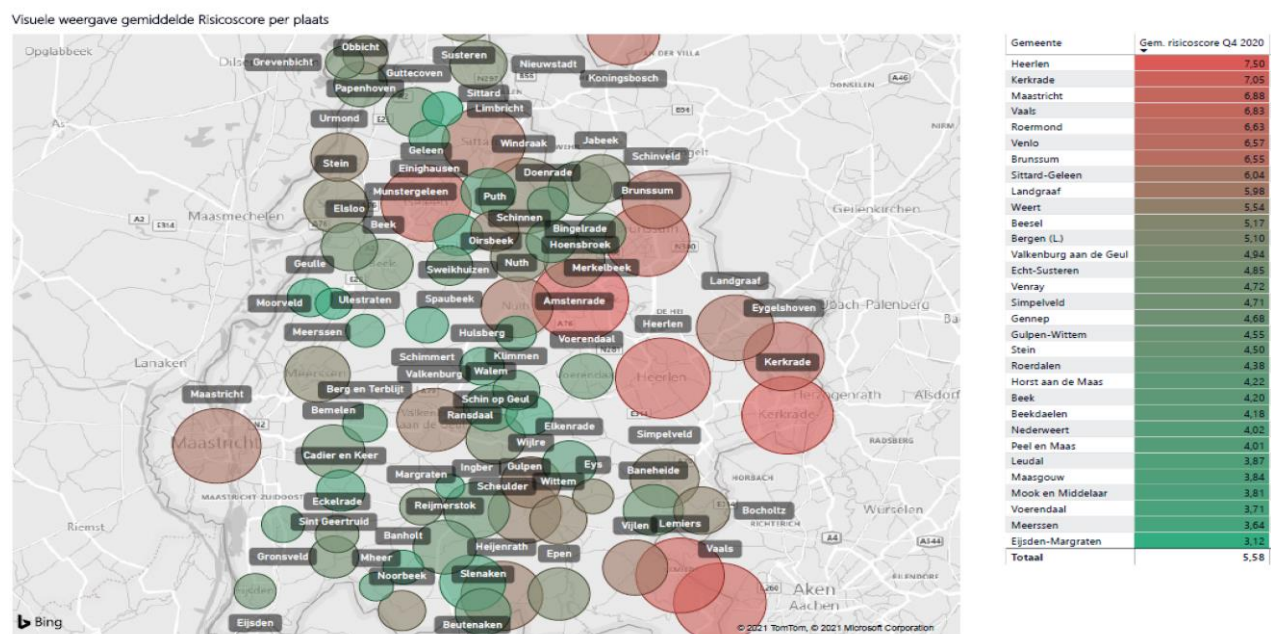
Visuele weergave gemiddelde Risicoscore per plaats

Opglabbeek
Dilsen
Grevenbicht
Obbicht
Susteren
Nieuwstadt
Koningsbosch
Guttecoven
Papenhoven
Sittard
Limbricht
Urmond
As
Geleen
Windraak
Jabeek
Schinveld
Stein
Einighausen
Doenrade
Munstergeleen
Puth
Brunssum
Maasmechelen
Elsloo
Schinnen
Bingelrade
Geilenkirchen
Beek
Oirsbeek
Hoensbroek
Geulle
Sweikhuizen
Nuth
Merkelbeek
Landgraaf
Moorveld
Ulestraten
Spaubeek
Amstenrade
Eygelshoven
Übach-Palenberg
Meerssen
Hulsberg
Heerlen
Voerendaal
Lanaken
Schimmert
Klimmen
Kerkrade
Maastricht
Berg en Terblijt
Valkenburg
Walem
Schin op Geul
Herzogenrath
Alsdorf
Bemelen
Ransdaal
Elkenrade
Simpelveld
Cadier en Keer
Wijlre
Margraten
Ingber
Gulpen
Eys
Baneheide
Scheulder
Wittem
Eckelrade
Reijmerstok
Bocholtz
Riemst
Sint Geertruid
Vijlen
Lemiers
Würselen
Banholt
Gronsveld
Mheer
Heijenrath
Epen
Vaals
Noorbeek
Slenaken
Aken
Aachen
Eijsden
Beutenaken
Bing
© 2021 TomTom, © 2021 Microsoft Corporation

| Gemeente | Gem. risicoscore Q4 2020 |
|---|---|
| Heerlen | 7,50 |
| Kerkrade | 7,05 |
| Maastricht | 6,88 |
| Vaals | 6,83 |
| Roermond | 6,63 |
| Venlo | 6,57 |
| Brunssum | 6,55 |
| Sittard-Geleen | 6,04 |
| Landgraaf | 5,98 |
| Weert | 5,54 |
| Beesel | 5,17 |
| Bergen (L.) | 5,10 |
| Valkenburg aan de Geul | 4,94 |
| Echt-Susteren | 4,85 |
| Venray | 4,72 |
| Simpelveld | 4,71 |
| Gennep | 4,68 |
| Gulpen-Wittem | 4,55 |
| Stein | 4,50 |
| Roerdalen | 4,38 |
| Horst aan de Maas | 4,22 |
| Beek | 4,20 |
| Beekdaelen | 4,18 |
| Nederweert | 4,02 |
| Peel en Maas | 4,01 |
| Leudal | 3,87 |
| Maasgouw | 3,84 |
| Mook en Middelaar | 3,81 |
| Voerendaal | 3,71 |
| Meerssen | 3,64 |
| Eijsden-Margraten | 3,12 |
| Totaal | 5,58 |